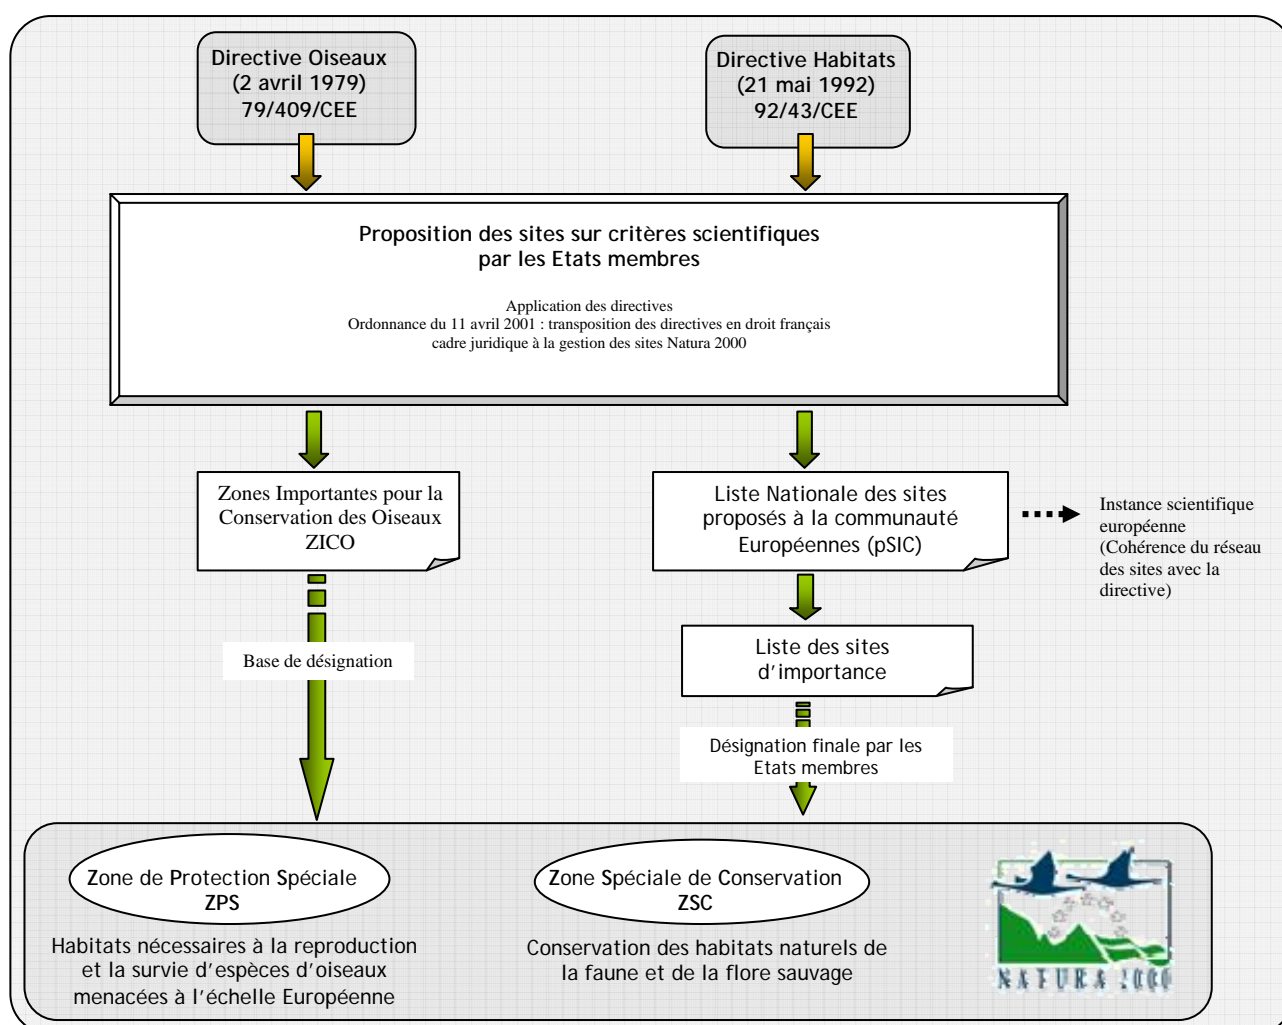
Directive Oiseaux
(2 avril 1979)
79/409/CEE

Directive Habitats
(21 mai 1992)
92/43/CEE

Proposition des sites sur critères scientifiques par les Etats membres

Application des directives
Ordonnance du 11 avril 2001 : transposition des directives en droit français
cadre juridique à la gestion des sites Natura 2000

Zones Importantes pour la Conservation des Oiseaux
ZICO

Liste Nationale des sites proposés à la communauté Européennes (pSIC)

Instance scientifique européenne (Cohérence du réseau des sites avec la directive)

Base de désignation

Liste des sites d'importance

Désignation finale par les Etats membres

Zone de Protection Spéciale
ZPS

Habitats nécessaires à la reproduction et la survie d'espèces d'oiseaux menacées à l'échelle Européenne

Zone Spéciale de Conservation
ZSC

Conservation des habitats naturels de la faune et de la flore sauvage

NATURA 2000